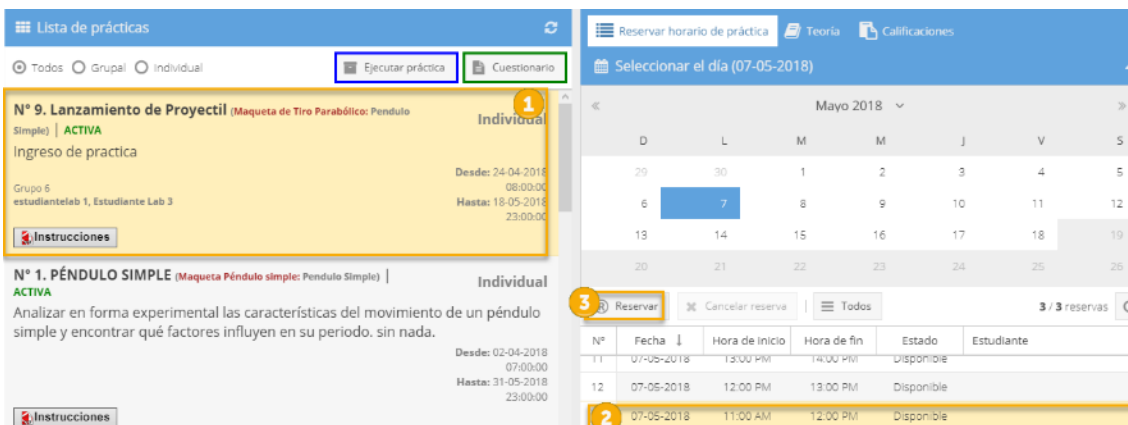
Lista de prácticas

Todos Grupal Individual

Ejecutar práctica Cuestionario

1

N° 9. Lanzamiento de Proyectil (Maqueta de Tiro Parabólico: Pendulo Simple) | ACTIVA

Individual

Ingreso de practica

Desde: 24-04-2018 08:00:00

Grupo 6
estudiantelab 1, Estudiante Lab 3

Hasta: 18-05-2018 23:00:00

Instrucciones

N° 1. PÉNDULO SIMPLE (Maqueta Péndulo simple: Pendulo Simple) | ACTIVA

Individual

Analizar en forma experimental las características del movimiento de un péndulo simple y encontrar qué factores influyen en su periodo. sin nada.

Desde: 02-04-2018 07:00:00

Hasta: 31-05-2018 23:00:00

Instrucciones

Reservar horario de práctica Teoría Calificaciones

Seleccionar el día (07-05-2018)

«

Mayo 2018

»

| D | L | M | M | J | V | S |
|---|---|---|---|---|---|---|
| 29 | 30 | 1 | 2 | 3 | 4 | 5 |
| 6 | 7 | 8 | 9 | 10 | 11 | 12 |
| 13 | 14 | 15 | 16 | 17 | 18 | 19 |
| 20 | 21 | 22 | 23 | 24 | 25 | 26 |

3

Reservar Cancelar reserva Todos

3 / 3 reservas

| N° | Fecha | Hora de inicio | Hora de fin | Estado | Estudiante |
|---|---|---|---|---|---|
| 11 | 07-05-2018 | 13:00 PM | 14:00 PM | Disponible | |
| 12 | 07-05-2018 | 12:00 PM | 13:00 PM | Disponible | |
| 2 | 07-05-2018 | 11:00 AM | 12:00 PM | Disponible | |